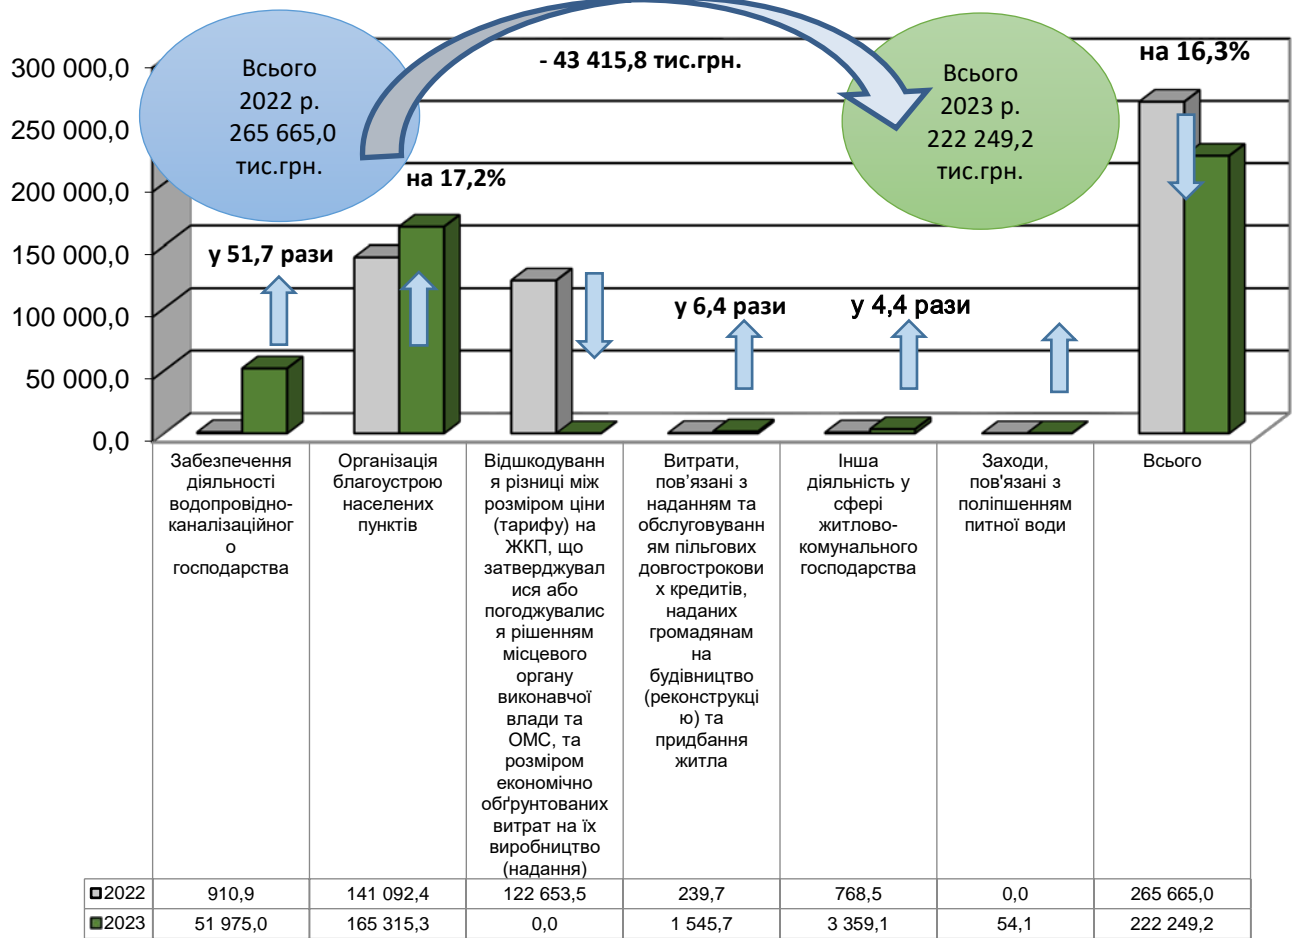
300 000,0
250 000,0
200 000,0
150 000,0
100 000,0
50 000,0
0,0

Всього 2022 р. 265 665,0 тис.грн.

- 43 415,8 тис.грн.

Всього 2023 р. 222 249,2 тис.грн.

на 16,3%

на 17,2%

у 51,7 рази

у 6,4 рази

у 4,4 рази

| | Забезпечення діяльності водопровідно-каналізаційного господарства | Організація благоустрою населених пунктів | Відшкодування різниці між розміром ціни (тарифу) на ЖКП, що затверджувалися або погоджувалися рішенням місцевого органу виконавчої влади та ОМС, та розміром економічно обґрунтованих витрат на їх виробництво (надання) | Витрати, пов'язані з наданням та обслуговуванням пільгових довгострокових кредитів, наданих громадянам на будівництво (реконструкцію) та придбання житла | Інша діяльність у сфері житлово-комунального господарства | Заходи, пов'язані з поліпшенням питної води | Всього |
|---|---|---|---|---|---|---|---|
| 2022 | 910,9 | 141 092,4 | 122 653,5 | 239,7 | 768,5 | 0,0 | 265 665,0 |
| 2023 | 51 975,0 | 165 315,3 | 0,0 | 1 545,7 | 3 359,1 | 54,1 | 222 249,2 |